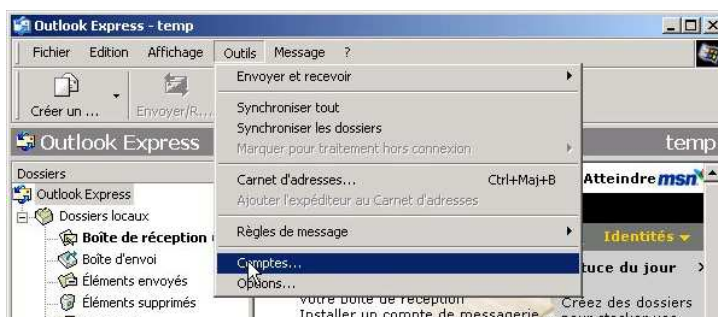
Outlook Express - temp

Fichier Edition Affichage Outils Message ?

Créer un ... Envoyer/R...

Outlook Express

temp

Dossiers

Outlook Express

Dossiers locaux

Boîte de réception

Boîte d'envoi

Éléments envoyés

Éléments supprimés

Envoyer et recevoir

Synchroniser tout

Synchroniser les dossiers

Marquer pour traitement hors connexion

Carnet d'adresses... Ctrl+Maj+B

Ajouter l'expéditeur au Carnet d'adresses

Règles de message

Comptes...

Options...

Atteindre msn

Identités

tuce du jour

votre boîte de réception

Installer un compte de messagerie

Créez des dossiers

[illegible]